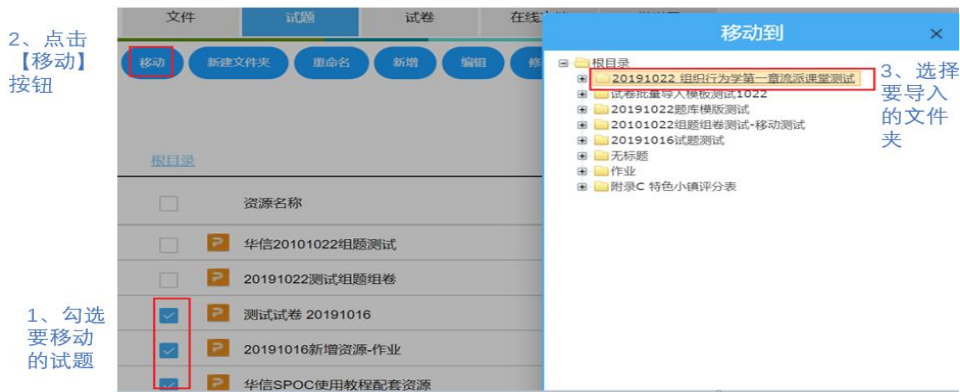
2、点击【移动】按钮

文件 试题 试卷 在线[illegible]

移动 新建文件夹 重命名 新增 编辑 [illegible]

根目录

资源名称

华信20101022组题测试

20191022测试组题组卷

测试试卷 20191016

20191016新增资源-作业

华信SPOC使用教程配套资源

1、勾选要移动的试题

移动到 ×

根目录
20191022 组织行为学第一章流派课堂测试
试卷批量导入模板测试1022
20191022题库模版测试
20101022组题组卷测试-移动测试
20191016试题测试
无标题
作业
附录C 特色小镇评分表

3、选择要导入的文件夹